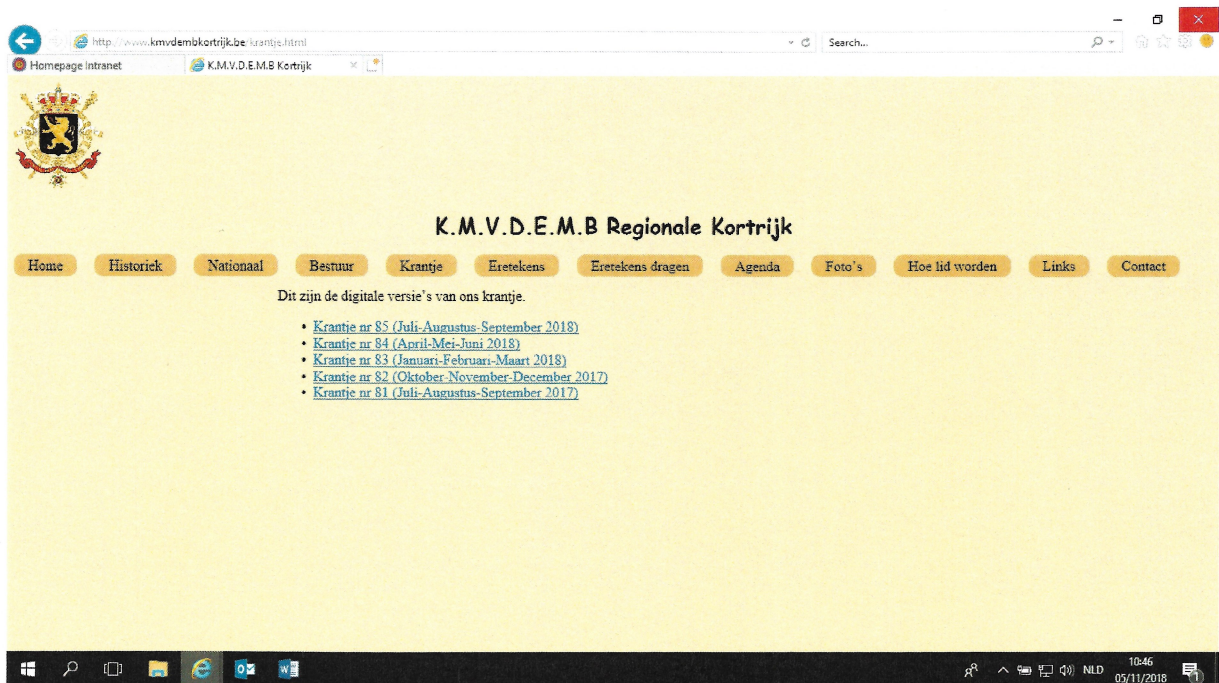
http://www.kmvdembkortrijk.be/krantje.html

Search...

Homepage Intranet

K.M.V.D.E.M.B Kortrijk

K.M.V.D.E.M.B Regionale Kortrijk

Home | Historiek | Nationaal | Bestuur | Krantje | Eretekens | Eretekens dragen | Agenda | Foto's | Hoe lid worden | Links | Contact

Dit zijn de digitale versie's van ons krantje.

• Krantje nr 85 (Juli-Augustus-September 2018)
• Krantje nr 84 (April-Mei-Juni 2018)
• Krantje nr 83 (Januari-Februari-Maart 2018)
• Krantje nr 82 (Oktober-November-December 2017)
• Krantje nr 81 (Juli-Augustus-September 2017)

NLD 10:46 05/11/2018